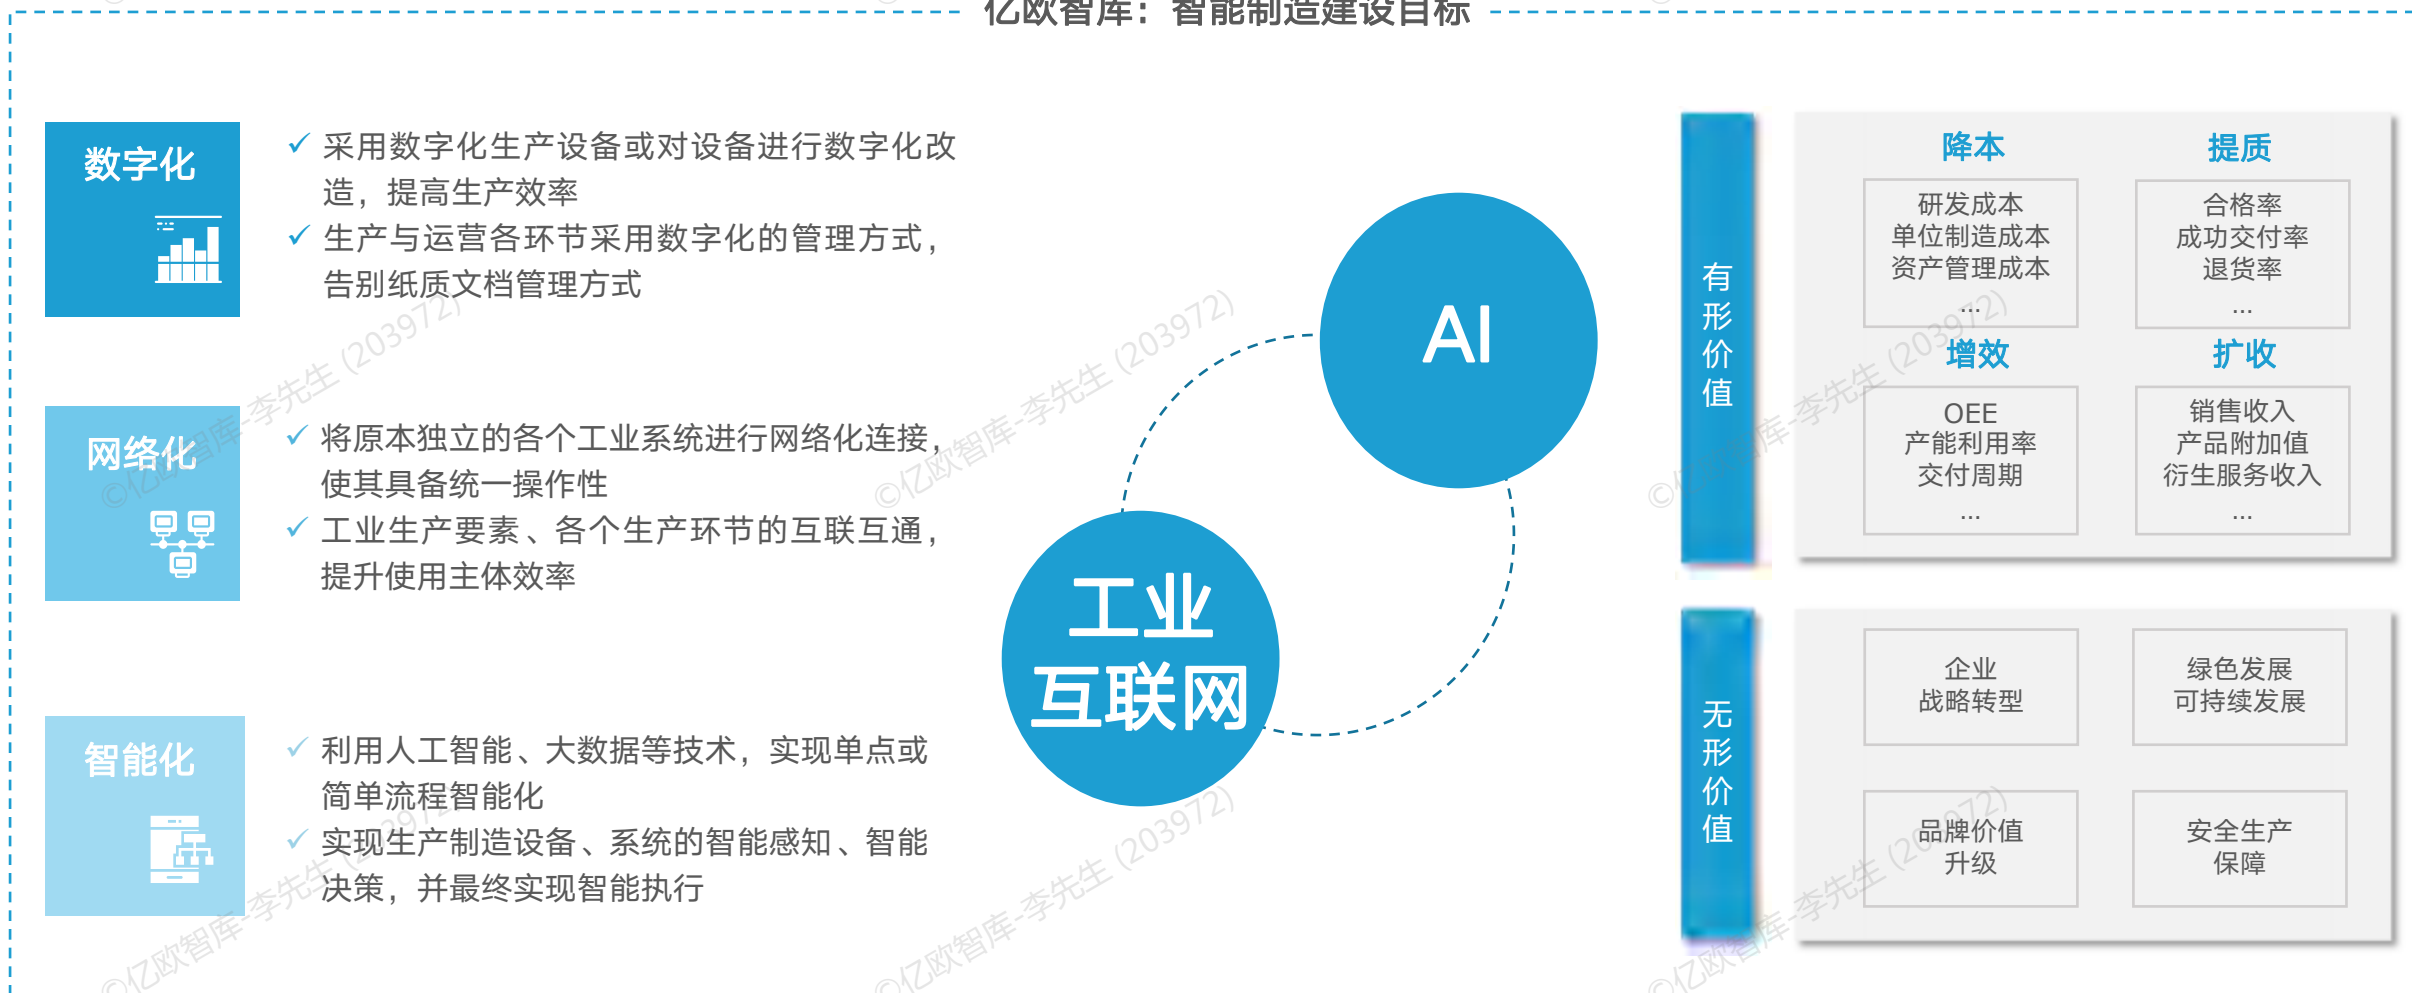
亿欧智库：智能制造建设目标

数字化

✓ 采用数字化生产设备或对设备进行数字化改造，提高生产效率
✓ 生产与运营各环节采用数字化的管理方式，告别纸质文档管理方式

网络化

✓ 将原本独立的各个工业系统进行网络化连接，使其具备统一操作性
✓ 工业生产要素、各个生产环节的互联互通，提升使用主体效率

智能化

✓ 利用人工智能、大数据等技术，实现单点或简单流程智能化
✓ 实现生产制造设备、系统的智能感知、智能决策，并最终实现智能执行

AI

工业互联网

有形价值

降本

研发成本
单位制造成本
资产管理成本
…

提质

合格率
成功交付率
退货率
…

增效

OEE
产能利用率
交付周期
…

扩收

销售收入
产品附加值
衍生服务收入
…

无形价值

企业战略转型

绿色发展可持续发展

品牌价值升级

安全生产保障

©亿欧智库-李先生 (203972)